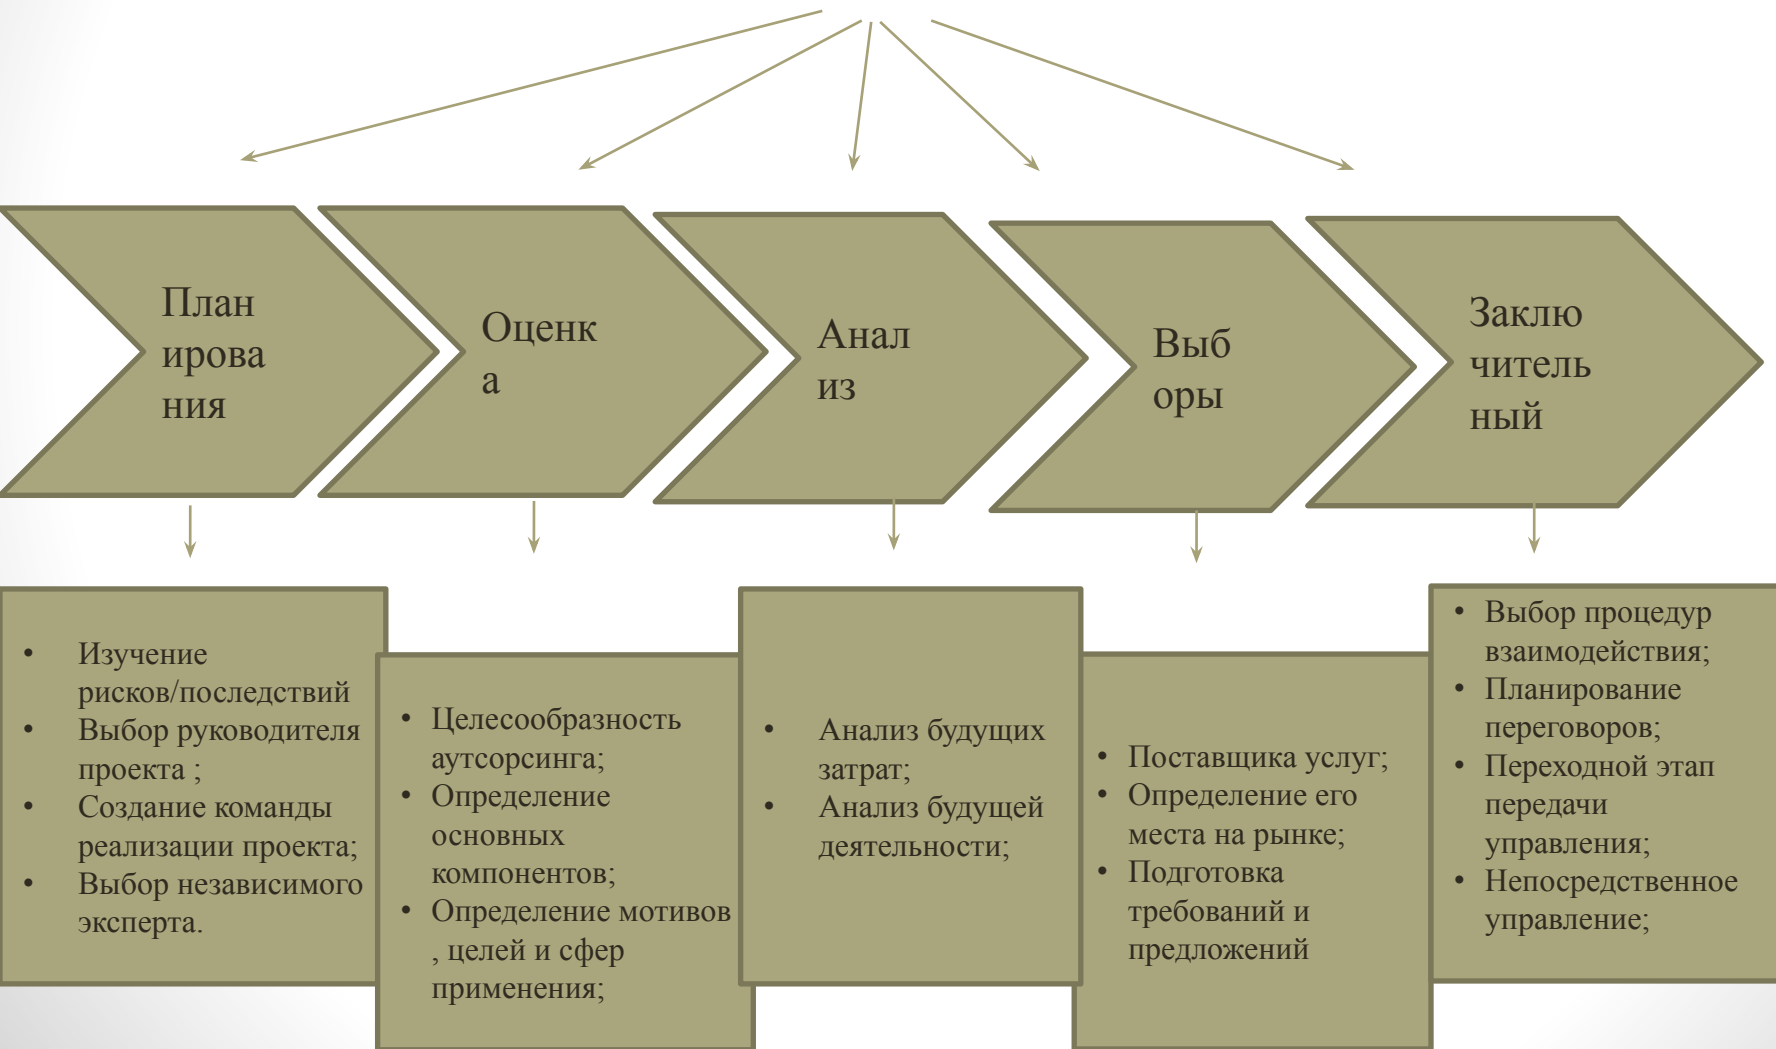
План ирова ния

Оценк а

Анал из

Выб оры

Заклю читель ный

• Изучение рисков/последствий
• Выбор руководителя проекта ;
• Создание команды реализации проекта;
• Выбор независимого эксперта.

• Целесообразность аутсорсинга;
• Определение основных компонентов;
• Определение мотивов , целей и сфер применения;

• Анализ будущих затрат;
• Анализ будущей деятельности;

• Поставщика услуг;
• Определение его места на рынке;
• Подготовка требований и предложений

• Выбор процедур взаимодействия;
• Планирование переговоров;
• Переходной этап передачи управления;
• Непосредственное управление;